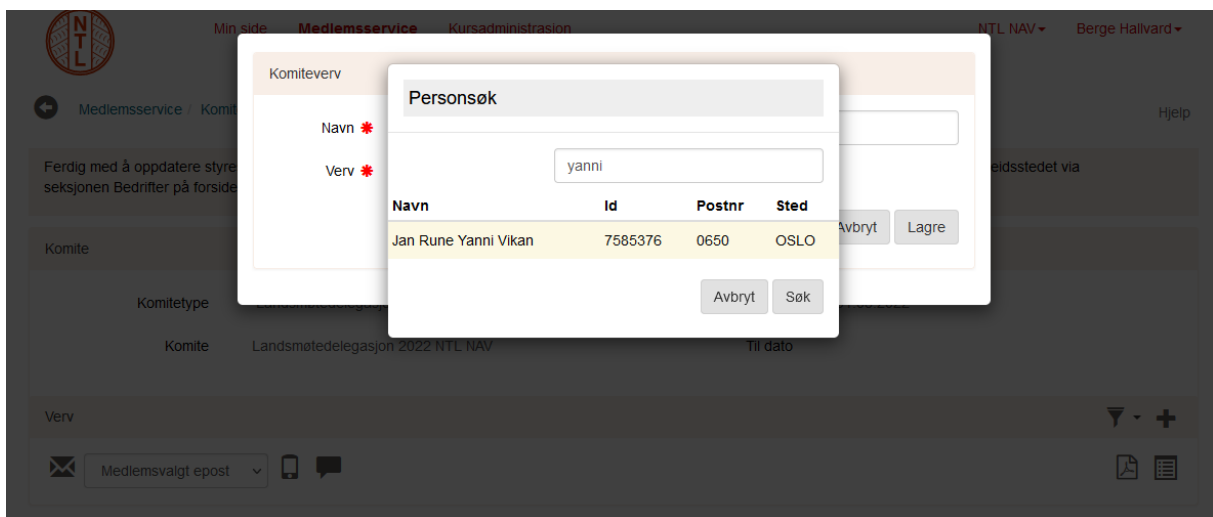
NTL

Min side Medlemsservice Kursadministrasjon

NTL NAV ▾ Berge Hallvard ▾

Medlemsservice / Komit

Hjelp

Ferdig med å oppdatere styre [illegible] eidsstedet via seksjonen Bedrifter på forside

Komite

Komitetype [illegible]

Komite Landsmøtedelegasjon 2022 NTL NAV Til dato

Verv

Medlemsvalgt epost

Komiteverv

Navn *

Verv *

Avbryt Lagre

Personsøk

yanni

| Navn | Id | Postnr | Sted |
|---|---|---|---|
| Jan Rune Yanni Vikan | 7585376 | 0650 | OSLO |

Avbryt Søk